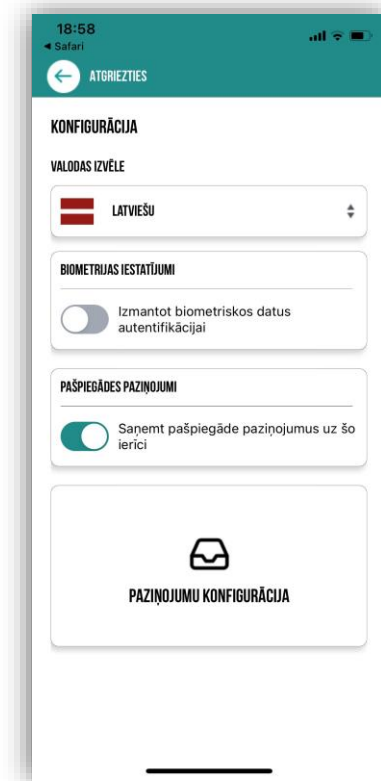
18:58
◂ Safari

ATGRIEZTIES

KONFIGURĀCIJA

VALODAS IZVĒLE

LATVIEŠU

BIOMETRIJAS IESTATĪJUMI

Izmantot biometriskos datus autentifikācijai

PAŠPIEGĀDES PAZIŅOJUMI

Saņemt pašpiegāde paziņojumus uz šo ierīci

PAZIŅOJUMU KONFIGURĀCIJA